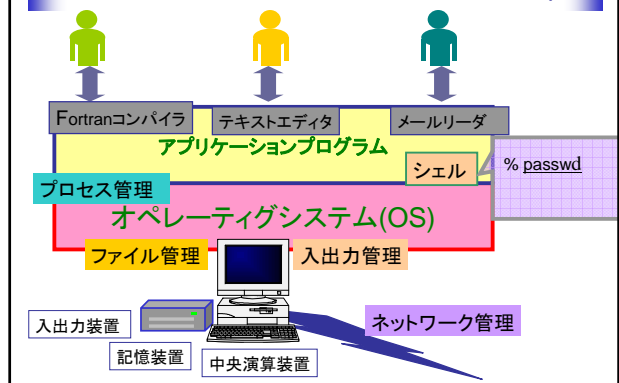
Fortranコンパイラ

テキストエディタ

メールリーダ

アプリケーションプログラム

シェル

% passwd

プロセス管理

オペレーティグシステム(OS)

ファイル管理

入出力管理

入出力装置

記憶装置

中央演算装置

ネットワーク管理